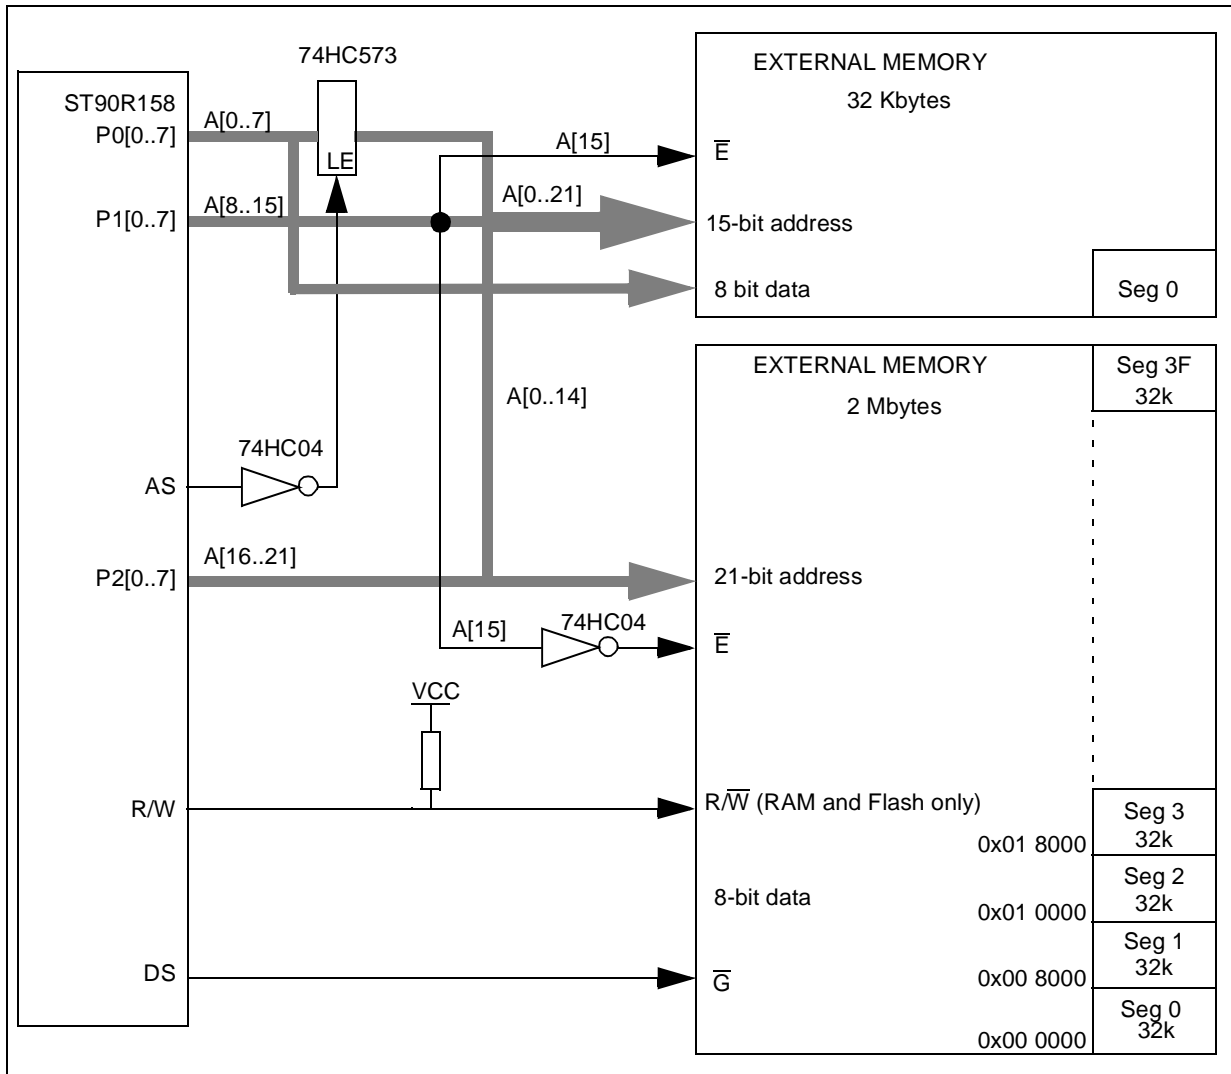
74HC573

ST90R158

P0[0..7]

A[0..7]

LE

P1[0..7]

A[8..15]

A[15]

A[0..21]

EXTERNAL MEMORY

32 Kbytes

$\overline{E}$

15-bit address

8 bit data

Seg 0

EXTERNAL MEMORY

2 Mbytes

Seg 3F 32k

A[0..14]

74HC04

AS

P2[0..7]

A[16..21]

21-bit address

A[15]

74HC04

$\overline{E}$

VCC

R/W

R/$\overline{W}$ (RAM and Flash only)

Seg 3 32k

0x01 8000

8-bit data

Seg 2 32k

0x01 0000

Seg 1 32k

DS

$\overline{G}$

0x00 8000

Seg 0 32k

0x00 0000